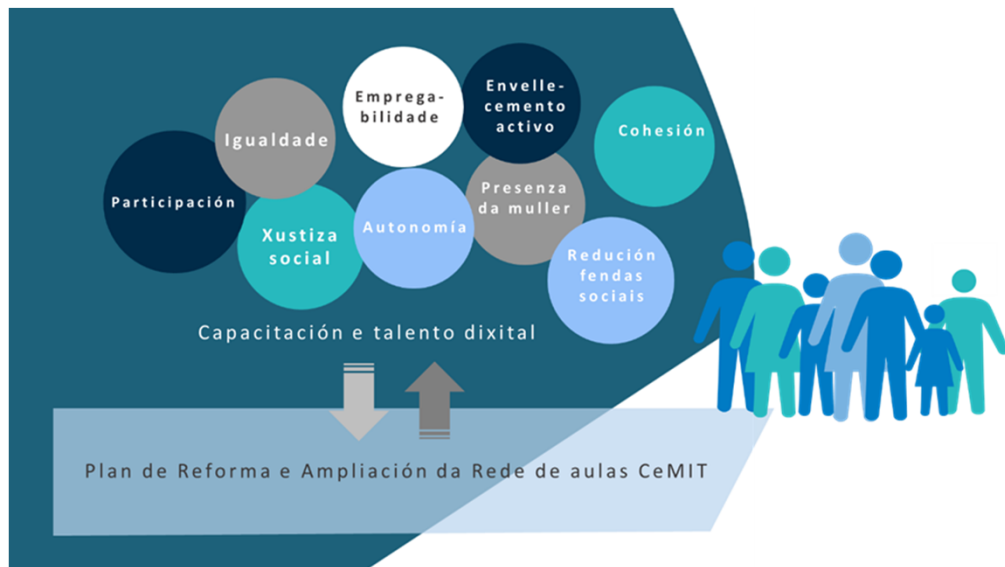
Participación

Igualdade

Emprega-bilidade

Envelle-cemento activo

Cohesión

Xustiza social

Autonomía

Presenza da muller

Redución fendas sociais

Capacitación e talento dixital

Plan de Reforma e Ampliación da Rede de aulas CeMIT